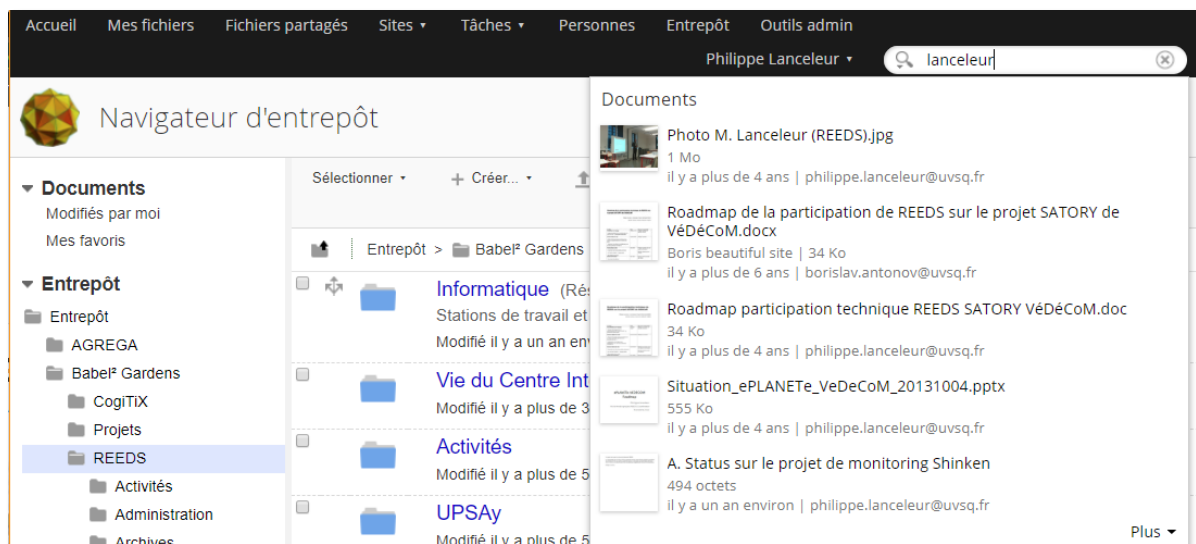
Accueil Mes fichiers Fichiers partagés Sites ▾ Tâches ▾ Personnes Entrepôt Outils admin

Philippe Lanceleur ▾ lanceleur

Navigateur d'entrepôt

▾ Documents
Modifiés par moi
Mes favoris

▾ Entrepôt
Entrepôt
AGREGA
Babel² Gardens
CogiTiX
Projets
REEDS
Activités
Administration
Archives

Sélectionner ▾ + Créer... ▾

Entrepôt > Babel² Gardens

Informatique (Rés
Stations de travail et
Modifié il y a un an env

Vie du Centre Int
Modifié il y a plus de 3

Activités
Modifié il y a plus de 5

UPSAy
Modifié il y a plus de 5

Documents

Photo M. Lanceleur (REEDS).jpg
1 Mo
il y a plus de 4 ans | philippe.lanceleur@uvsq.fr

Roadmap de la participation de REEDS sur le projet SATORY de VéDéCoM.docx
Boris beautiful site | 34 Ko
il y a plus de 6 ans | borislav.antonov@uvsq.fr

Roadmap participation technique REEDS SATORY VéDéCoM.doc
34 Ko
il y a plus de 4 ans | philippe.lanceleur@uvsq.fr

Situation_ePLANETe_VeDeCoM_20131004.pptx
555 Ko
il y a plus de 4 ans | philippe.lanceleur@uvsq.fr

A. Status sur le projet de monitoring Shinken
494 octets
il y a un an environ | philippe.lanceleur@uvsq.fr

Plus ▾